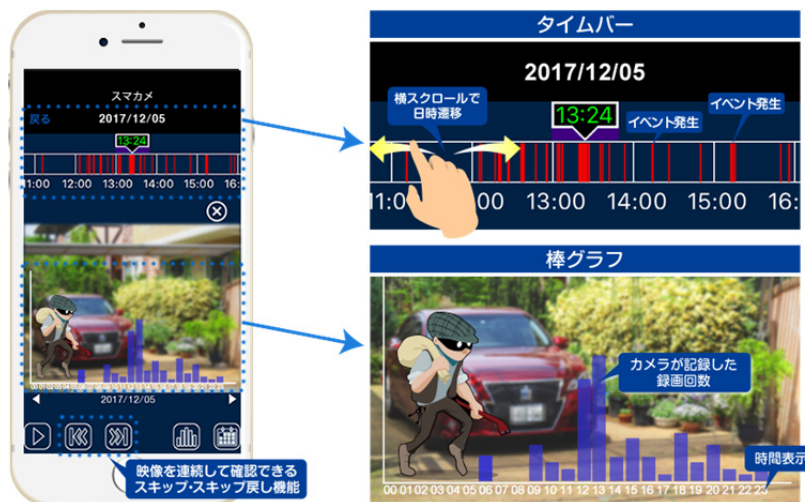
スマカメ

戻る 2017/12/05

13:24

11:00 12:00 13:00 14:00 15:00 16:

2017/12/05

映像を連続して確認できるスキップ・スキップ戻し機能

タイムバー

2017/12/05

横スクロールで日時遷移

13:24

イベント発生

イベント発生

11:00 13:00 14:00 15:00 16:

棒グラフ

カメラが記録した録画回数

時間表示

00 01 02 03 04 05 06 07 08 09 10 11 12 13 14 15 16 17 18 19 20 21 22 23